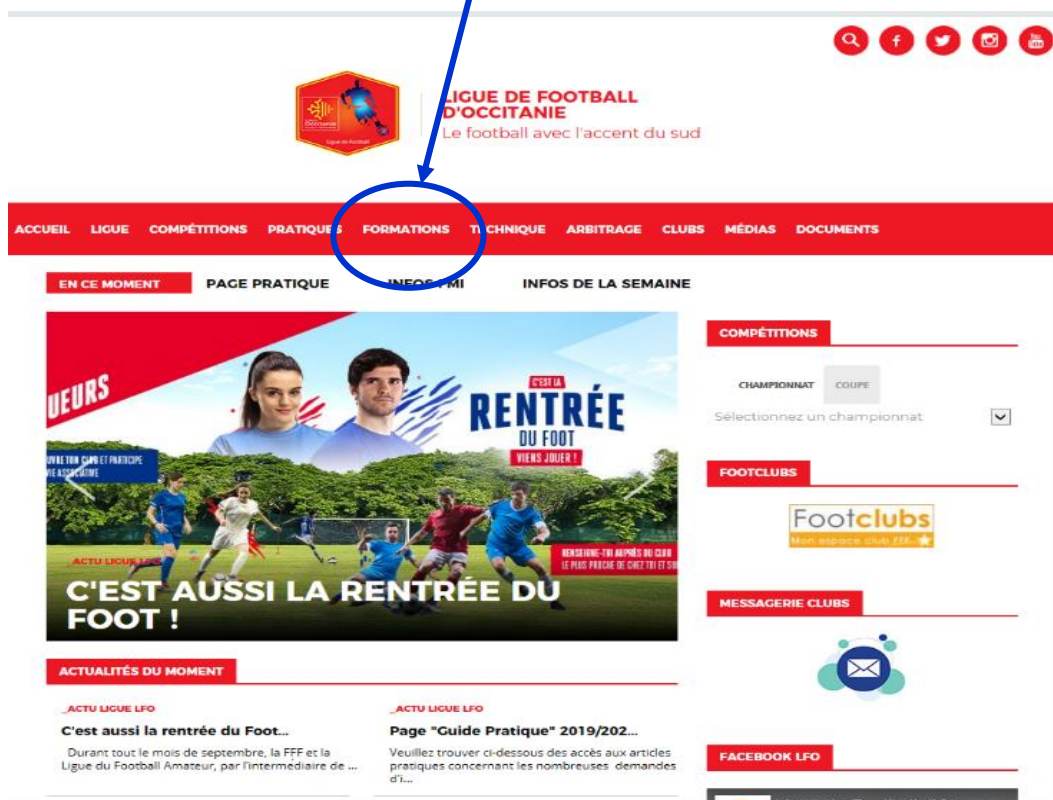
LIGUE DE FOOTBALL D'OCCITANIE
Le football avec l'accent du sud

ACCUEIL LIGUE COMPÉTITIONS PRATIQUES FORMATIONS TECHNIQUE ARBITRAGE CLUBS MÉDIAS DOCUMENTS

EN CE MOMENT PAGE PRATIQUE INFOS FMI INFOS DE LA SEMAINE

UEURS
C'EST LA RENTRÉE DU FOOT VIENS JOUER !
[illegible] TON CLUB ET PARTICIPE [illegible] ASSOCIATIVE
RENSEIGNE-TOI AUPRÈS DU CLUB LE PLUS PROCHE DE CHEZ TOI ET SUR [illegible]
_ACTU LIGUE LFO
C'EST AUSSI LA RENTRÉE DU FOOT !

COMPÉTITIONS
CHAMPIONNAT COUPE
Sélectionnez un championnat

FOOTCLUBS
Footclubs
Mon espace club FFF

MESSAGERIE CLUBS

ACTUALITÉS DU MOMENT

_ACTU LIGUE LFO
C'est aussi la rentrée du Foot...
Durant tout le mois de septembre, la FFF et la Ligue du Football Amateur, par l'intermédiaire de ...

_ACTU LIGUE LFO
Page "Guide Pratique" 2019/202...
Veuillez trouver ci-dessous des accès aux articles pratiques concernant les nombreuses demandes d'i...

FACEBOOK LFO